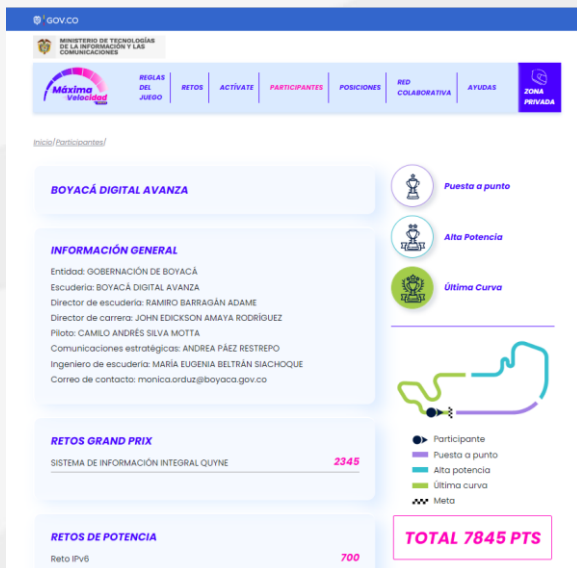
GOV.CO

MINISTERIO DE TECNOLOGÍAS DE LA INFORMACIÓN Y LAS COMUNICACIONES

Máxima Velocidad

REGLAS DEL JUEGO | RETOS | ACTÍVATE | PARTICIPANTES | POSICIONES | RED COLABORATIVA | AYUDAS | ZONA PRIVADA

Inicio/Participantes/

BOYACÁ DIGITAL AVANZA

INFORMACIÓN GENERAL

Entidad: GOBERNACIÓN DE BOYACÁ
Escudería: BOYACÁ DIGITAL AVANZA
Director de escudería: RAMIRO BARRAGÁN ADAME
Director de carrera: JOHN EDICKSON AMAYA RODRÍGUEZ
Piloto: CAMILO ANDRÉS SILVA MOTTA
Comunicaciones estratégicas: ANDREA PÁEZ RESTREPO
Ingeniero de escudería: MARÍA EUGENIA BELTRÁN SIACHOQUE
Correo de contacto: monica.orduz@boyaca.gov.co

RETOS GRAND PRIX

SISTEMA DE INFORMACIÓN INTEGRAL QUYNE 2345

RETOS DE POTENCIA

Reto IPv6 700

Puesta a punto

Alta Potencia

Última Curva

Participante
Puesta a punto
Alta potencia
Última curva
Meta

TOTAL 7845 PTS